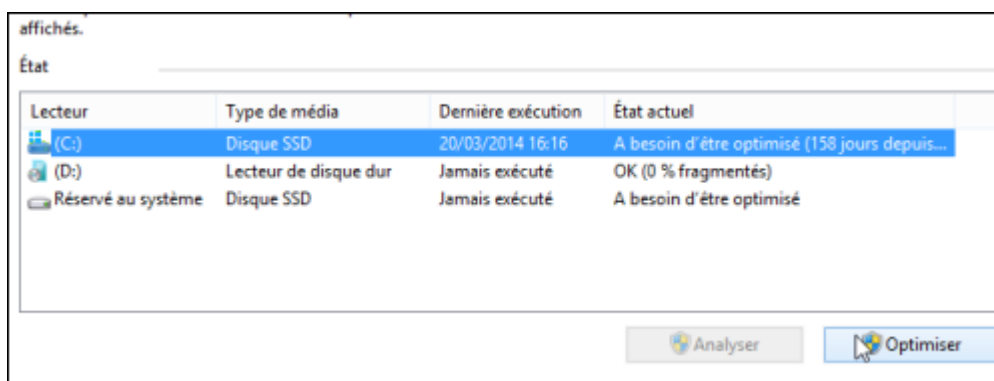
affichés.

État

| Lecteur | Type de média | Dernière exécution | État actuel |
|---|---|---|---|
| (C:) | Disque SSD | 20/03/2014 16:16 | A besoin d'être optimisé (158 jours depuis... |
| (D:) | Lecteur de disque dur | Jamais exécuté | OK (0 % fragmentés) |
| Réservé au système | Disque SSD | Jamais exécuté | A besoin d'être optimisé |

Analyser

Optimiser